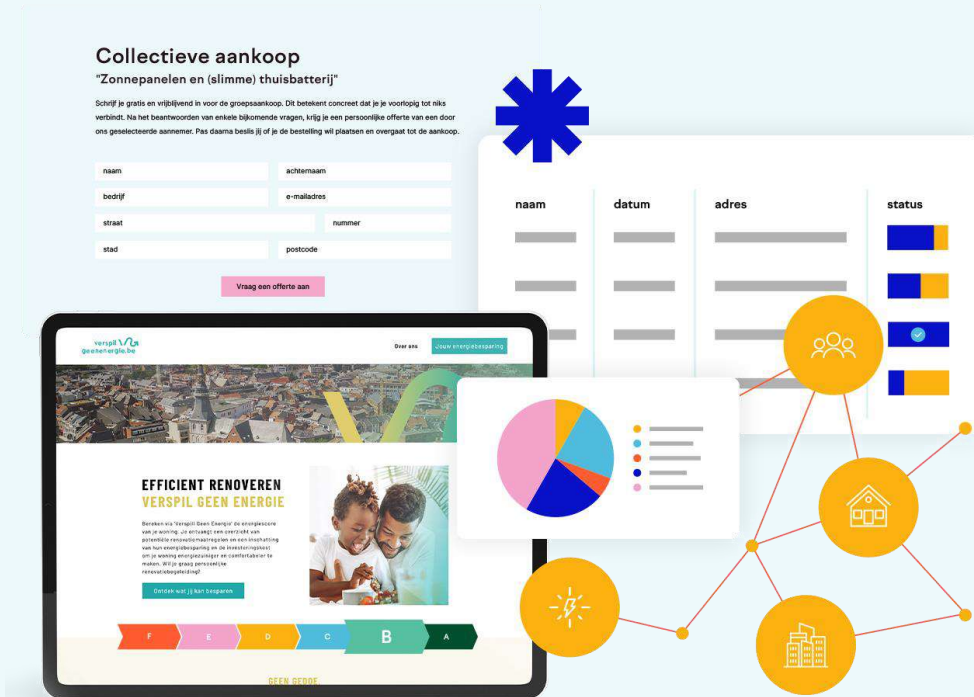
Collectieve aankoop
"Zonnepanelen en (slimme) thuisbatterij"

Schrijf je gratis en vrijblijvend in voor de groepsaankoop. Dit betekent concreet dat je je voorlopig tot niks verbindt. Na het beantwoorden van enkele bijkomende vragen, krijg je een persoonlijke offerte van een door ons geselecteerde aannemer. Pas daarna beslis jij of je de bestelling wil plaatsen en overgaat tot de aankoop.

naam
achternaam
bedrijf
e-mailadres
straat
nummer
stad
postcode

Vraag een offerte aan

| naam | datum | adres | status |
|---|---|---|---|

verspil geenenergie.be
Over ons
Jouw energiebesparing

EFFICIENT RENOVEREN
VERSPIL GEEN ENERGIE

Bereken via 'Verspil Geen Energie' de energiescore van je woning. Je ontvangt een overzicht van potentiële renovatiemaatregelen en een inschatting van hun energiebesparing en de investeringskost om je woning energiezuiniger en comfortabeler te maken. Wil je graag persoonlijke renovatiebegeleiding?

Ontdek wat jij kan besparen

F
E
D
C
B
A

GEEN GEDOE